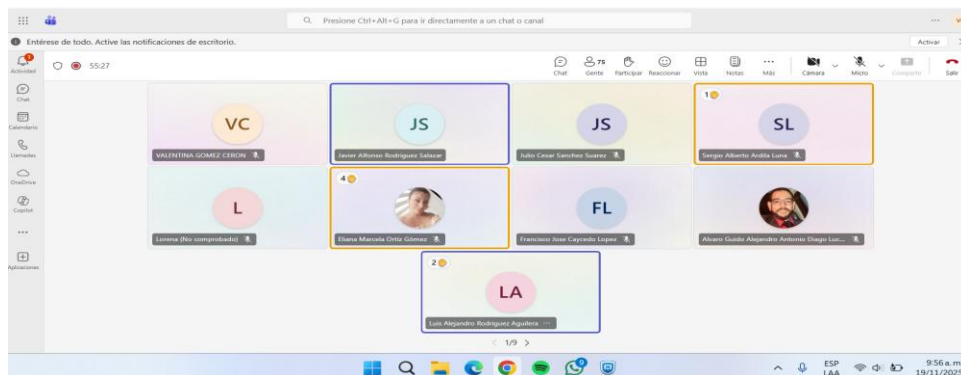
Presione Ctrl+Alt+G para ir directamente a un chat o canal

Entérese de todo. Active las notificaciones de escritorio.

Activar

Actividad
Chat
Calendario
Llamadas
OneDrive
Copilot
...
Aplicaciones

55:27

Chat
75 Gente
Participar
Reaccionar
Vista
Notas
Más
Cámara
Micro
Compartir
Salir

VC
VALENTINA GOMEZ CERON

JS
Javier Alfonso Rodriguez Salazar

JS
Julio Cesar Sanchez Suarez

1
SL
Sergio Alberto Ardila Luna

L
Lorena (No comprobado)

4
Eliana Marcela Ortiz Gómez

FL
Francisco Jose Caycedo Lopez

Alvaro Guido Alejandro Antonio Diago Luc...

2
LA
Luis Alejandro Rodriguez Aguilera ...

< 1/9 >

ESP
LAA
9:56 a. m.
19/11/202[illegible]